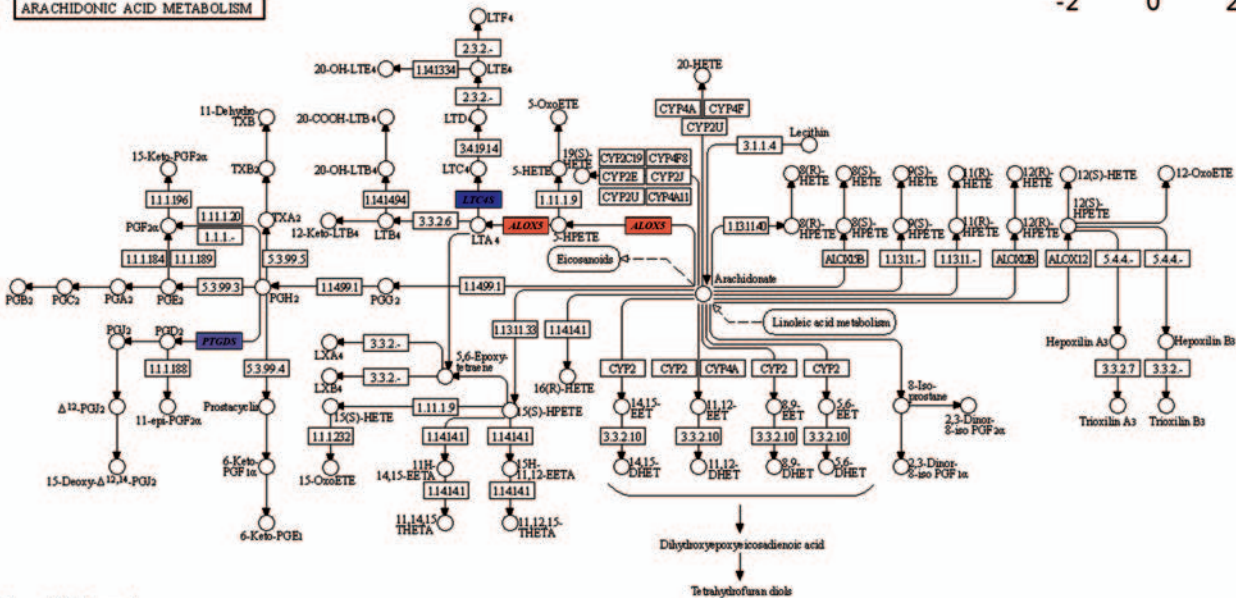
ARACHIDONIC ACID METABOLISM

-2 0 2

LTF4
2.3.2.-
20-OH-LTE4
1.14.13.34
LTE4
2.3.2.-
LTD4
3.4.19.14
LTC4
LTC4S
20-COOH-LTB4
20-OH-LTB4
1.14.14.94
3.3.2.6
12-Keto-LTB4
LTB4
LTA4
ALOX5
5-HPETE
ALOX5
5-OxoETE
5-HETE
1.11.1.9
19(S)-HETE
CYP2C19
CYP4F8
CYP2E
CYP2J
CYP2U
CYP4A11
20-HETE
CYP4A
CYP4F
CYP2U
Lecithin
3.1.1.4
1.13.11.40
8(R)-HETE
8(S)-HETE
9(S)-HETE
11(R)-HETE
12(R)-HETE
12(S)-HETE
12-OxoETE
8(R)-HPETE
8(S)-HPETE
9(S)-HPETE
11(R)-HPETE
12(R)-HPETE
12(S)-HPETE
ALOX15B
1.13.11.-
1.13.11.-
ALOX12B
ALOX12
5.4.4.-
5.4.4.-
Eicosanoids
Arachidonate
Linoleic acid metabolism
11-Dehydro-TXB2
TXB2
TXA2
15-Keto-PGF2α
1.1.1.196
PGF2α
1.1.1.120
1.1.1.-
1.1.1.184
1.1.1.189
5.3.99.5
PGB2
PGC2
PGA2
PGE2
5.3.99.3
PGH2
1.14.99.1
PGG2
1.14.99.1
PGJ2
PGD2
PTGDS
1.1.1.188
Δ12-PGJ2
11-epi-PGF2α
15-Deoxy-Δ12,14-PGJ2
5.3.99.4
Prostacyclin
6-Keto-PGF1α
6-Keto-PGE1
LXA4
3.3.2.-
LXB4
3.3.2.-
5,6-Epoxy-tetraene
15(S)-HETE
1.11.1.9
5(S)-HPETE
1.11.1.232
15-OxoETE
1.13.11.33
1.14.14.1
16(R)-HETE
1.14.14.1
1.14.14.1
14,15-EETA
11H-
15H-11,12-EETA
1.14.14.1
1.14.14.1
11,14,15-THETA
11,12,15-THETA
CYP2
CYP2
CYP4A
CYP2
CYP2
14,15-EET
11,12-EET
8,9-EET
5,6-EET
3.3.2.10
3.3.2.10
3.3.2.10
3.3.2.10
14,15-DHET
11,12-DHET
8,9-DHET
5,6-DHET
8-Iso-prostane
2,3-Dinor-8-iso PGF2α
2,3-Dinor-8-iso PGF1α
Dihydroxyepoxyeicosadienoic acid
Tetrahydrofuran diols
Hepoxilin A3
Hepoxilin B3
3.3.2.7
3.3.2.-
Trioxilin A3
Trioxilin B3